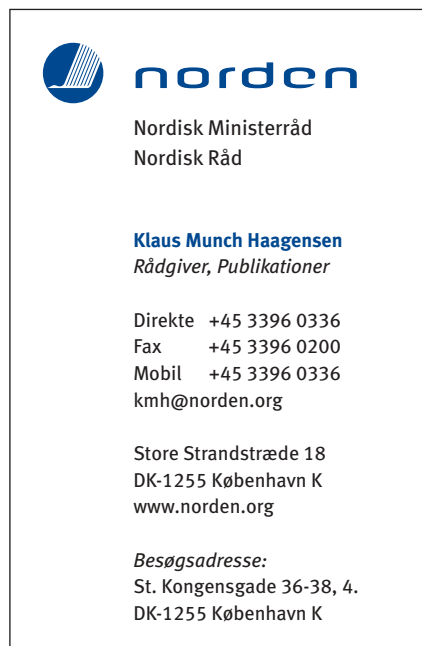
norden

Nordisk Ministerråd
Nordisk Råd

Klaus Munch Haagensen
Rådgiver, Publikationer

Direkte +45 3396 0336
Fax +45 3396 0200
Mobil +45 3396 0336
kmh@norden.org

Store Strandstræde 18
DK-1255 København K
www.norden.org

Besøgsadresse:
St. Kongensgade 36-38, 4.
DK-1255 København K